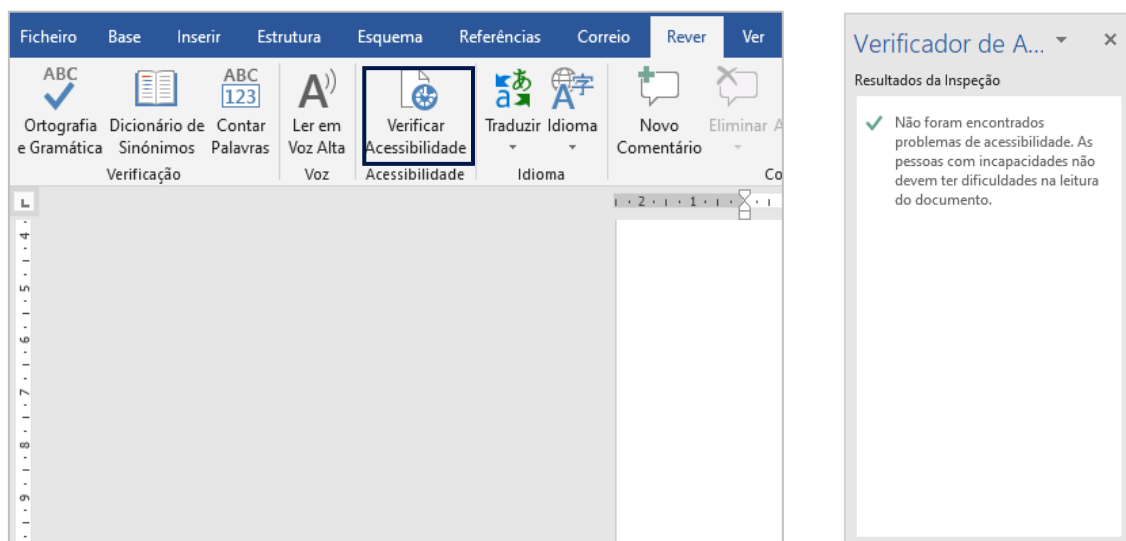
Ficheiro Base Inserir Estrutura Esquema Referências Correio Rever Ver

ABC
Ortografia e Gramática

Dicionário de Sinónimos

ABC 123
Contar Palavras

Verificação

Ler em Voz Alta

Voz

Verificar Acessibilidade

Acessibilidade

Traduzir

Idioma

Idioma

Novo Comentário

Eliminar A

Co

L

2 · 1 · 1 ·

4
5
6
7
8
9

Verificador de A...

Resultados da Inspeção

Não foram encontrados problemas de acessibilidade. As pessoas com incapacidades não devem ter dificuldades na leitura do documento.